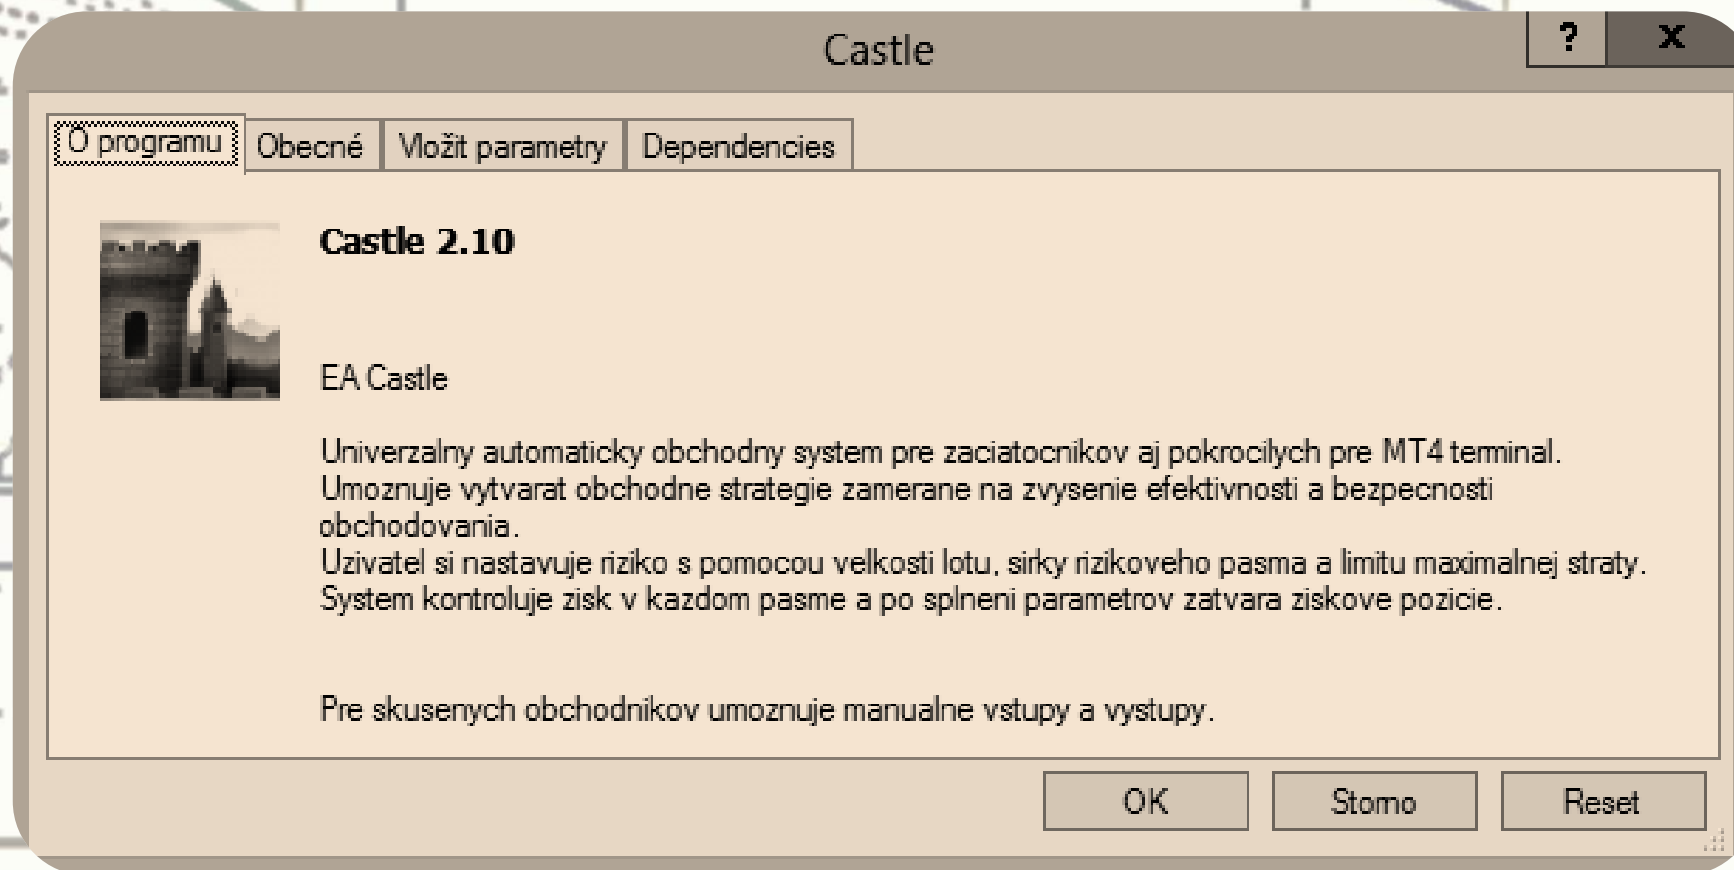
Castle

?

X

O programu

Obecné

Vložit parametry

Dependencies

Castle 2.10

EA Castle

Univerzalny automaticky obchodny system pre zaciatocnikov aj pokrocilych pre MT4 terminal. Umoznuje vytvarat obchodne strategie zamerane na zvysenie efektivnosti a bezpecnosti obchodovania.
Uzivatel si nastavuje riziko s pomocou velkosti lotu, sirky rizikoveho pasma a limitu maximalnej straty.
System kontroluje zisk v kazdom pasme a po splneni parametrov zatvara ziskove pozicie.

Pre skusenych obchodnikov umoznuje manualne vstupy a vystupy.

OK

Storno

Reset